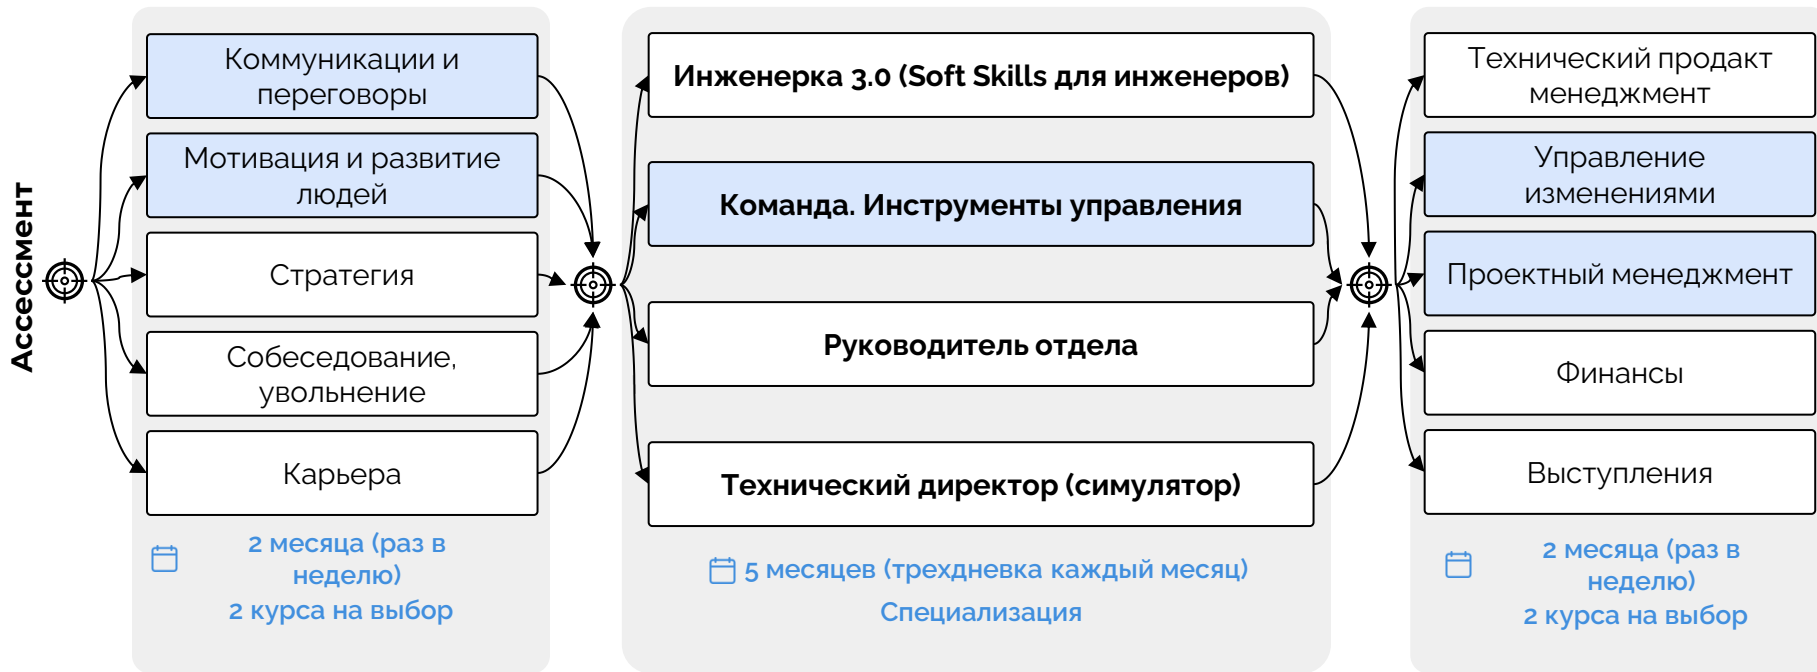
Ассессмент

Коммуникации и переговоры

Мотивация и развитие людей

Стратегия

Собеседование, увольнение

Карьера

2 месяца (раз в неделю)
2 курса на выбор

Инженерка 3.0 (Soft Skills для инженеров)

Команда. Инструменты управления

Руководитель отдела

Технический директор (симулятор)

5 месяцев (трехдневка каждый месяц)
Специализация

Технический продакт менеджмент

Управление изменениями

Проектный менеджмент

Финансы

Выступления

2 месяца (раз в неделю)
2 курса на выбор